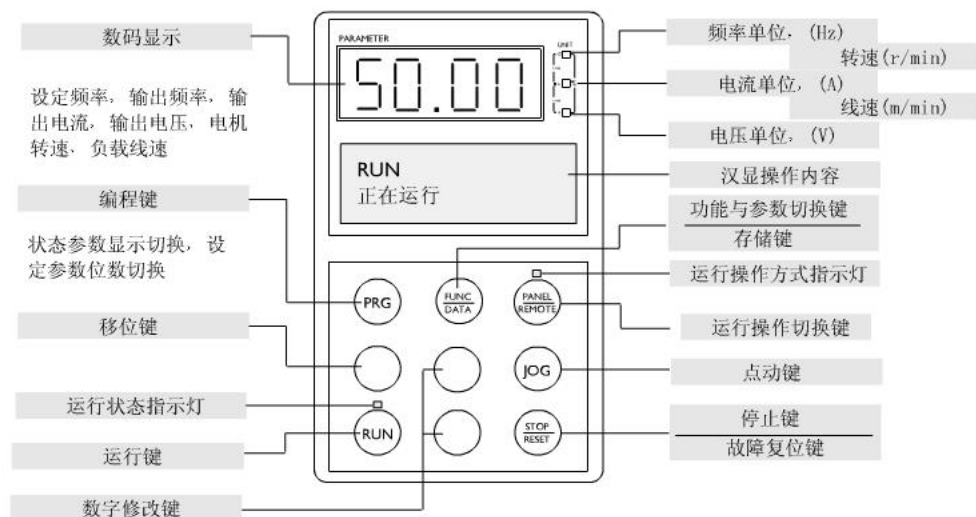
数码显示

设定频率，输出频率，输出电流，输出电压，电机转速，负载线速

编程键

状态参数显示切换，设定参数位数切换

移位键

运行状态指示灯

运行键

数字修改键

PARAMETER

50.00

UNIT

RUN
正在运行

PRG

FUNC DATA

PANEL REMOTE

JOG

RUN

STOP RESET

频率单位，(Hz)
转速(r/min)

电流单位，(A)
线速(m/min)

电压单位，(V)

汉显操作内容

功能与参数切换键
存储键

运行操作方式指示灯

运行操作切换键

点动键

停止键
故障复位键